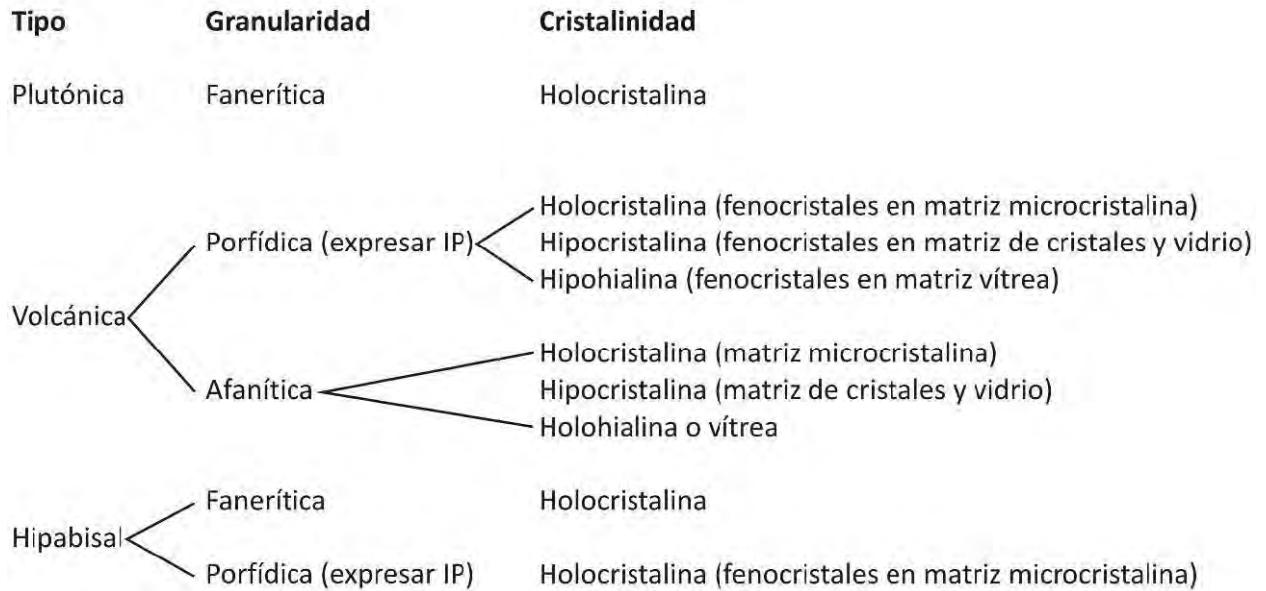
Tipo Granularidad Cristalinidad

Plutónica Fanerítica Holocristalina

Volcánica

Porfídica (expresar IP)

Holocristalina (fenocristales en matriz microcristalina)
Hipocristalina (fenocristales en matriz de cristales y vidrio)
Hipohialina (fenocristales en matriz vítrea)

Afanítica

Holocristalina (matriz microcristalina)
Hipocristalina (matriz de cristales y vidrio)
Holohialina o vítrea

Hipabisal

Fanerítica Holocristalina

Porfídica (expresar IP) Holocristalina (fenocristales en matriz microcristalina)